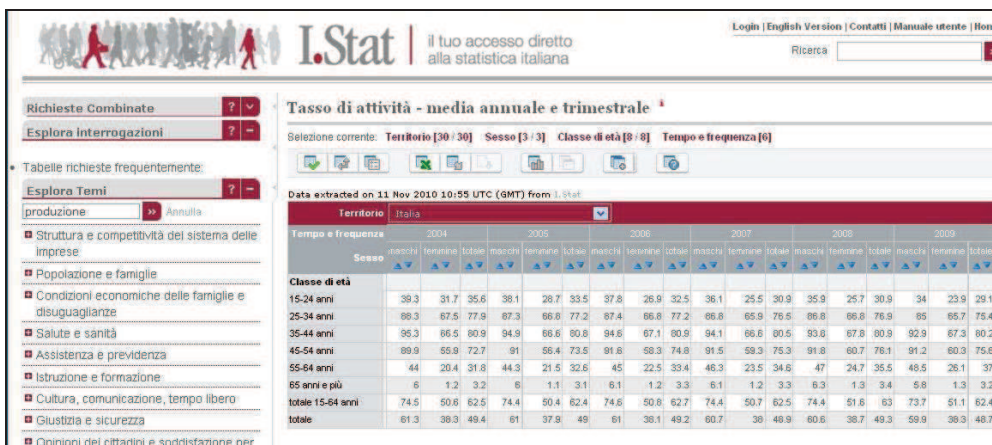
I.Stat | il tuo accesso diretto alla statistica italiana

Login | English Version | Contatti | Manuale utente | Hom

Ricerca

Richieste Combinate ?
Esplora interrogazioni ?

• Tabelle richieste frequentemente

Esplora Temi ?
produzione » Annulla

Struttura e competitività del sistema delle imprese
Popolazione e famiglie
Condizioni economiche delle famiglie e disuguaglianze
Salute e sanità
Assistenza e previdenza
Istruzione e formazione
Cultura, comunicazione, tempo libero
Giustizia e sicurezza
Opinioni dei cittadini e soddisfazione per

Tasso di attività - media annuale e trimestrale

Selezione corrente: Territorio [30 / 30] Sesso [3 / 3] Classe di età [8 / 8] Tempo e frequenza [6]

Data extracted on 11 Nov 2010 10:55 UTC (GMT) from I.Stat

Territorio: Italia

| Tempo e frequenza | 2004 | | | 2005 | | | 2006 | | | 2007 | | | 2008 | | | 2009 | | |
|---|---|---|---|---|---|---|---|---|---|---|---|---|---|---|---|---|---|---|
| Sesso | maschi | femmine | totale | maschi | femmine | totale | maschi | femmine | totale | maschi | femmine | totale | maschi | femmine | totale | maschi | femmine | totale |
| Classe di età | | | | | | | | | | | | | | | | | | |
| 15-24 anni | 39.3 | 31.7 | 35.6 | 38.1 | 28.7 | 33.5 | 37.8 | 26.9 | 32.5 | 36.1 | 25.5 | 30.9 | 35.9 | 25.7 | 30.9 | 34 | 23.9 | 29.1 |
| 25-34 anni | 88.3 | 67.5 | 77.9 | 87.3 | 66.8 | 77.2 | 87.4 | 66.8 | 77.2 | 86.8 | 65.9 | 76.5 | 86.8 | 66.8 | 76.9 | 85 | 65.7 | 75.4 |
| 35-44 anni | 95.3 | 66.5 | 80.9 | 94.9 | 66.6 | 80.8 | 94.6 | 67.1 | 80.9 | 94.1 | 66.6 | 80.5 | 93.6 | 67.8 | 80.9 | 92.9 | 67.3 | 80.2 |
| 45-54 anni | 89.9 | 55.9 | 72.7 | 91 | 56.4 | 73.5 | 91.6 | 58.3 | 74.8 | 91.5 | 59.3 | 75.3 | 91.8 | 60.7 | 76.1 | 91.2 | 60.3 | 75.6 |
| 55-64 anni | 44 | 20.4 | 31.8 | 44.3 | 21.5 | 32.6 | 45 | 22.5 | 33.4 | 46.3 | 23.5 | 34.6 | 47 | 24.7 | 35.5 | 48.5 | 26.1 | 37 |
| 65 anni e più | 6 | 1.2 | 3.2 | 6 | 1.1 | 3.1 | 6.1 | 1.2 | 3.3 | 6.1 | 1.2 | 3.3 | 6.3 | 1.3 | 3.4 | 5.8 | 1.3 | 3.2 |
| totale 15-64 anni | 74.5 | 50.6 | 62.5 | 74.4 | 50.4 | 62.4 | 74.6 | 50.8 | 62.7 | 74.4 | 50.7 | 62.5 | 74.4 | 51.6 | 63 | 73.7 | 51.1 | 62.4 |
| totale | 61.3 | 38.3 | 49.4 | 61 | 37.9 | 49 | 61 | 38.1 | 49.2 | 60.7 | 38 | 48.9 | 60.6 | 38.7 | 49.3 | 59.9 | 38.3 | 48.7 |